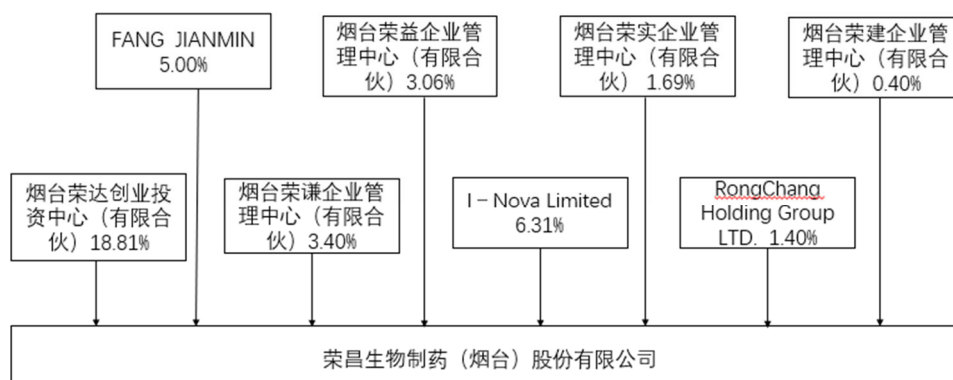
FANG JIANMIN
5.00%

烟台荣益企业管理中心（有限合伙）3.06%

烟台荣实企业管理中心（有限合伙） 1.69%

烟台荣建企业管理中心（有限合伙）0.40%

烟台荣达创业投资中心（有限合伙）18.81%

烟台荣谦企业管理中心（有限合伙）3.40%

I－Nova Limited
6.31%

RongChang Holding Group LTD. 1.40%

荣昌生物制药（烟台）股份有限公司